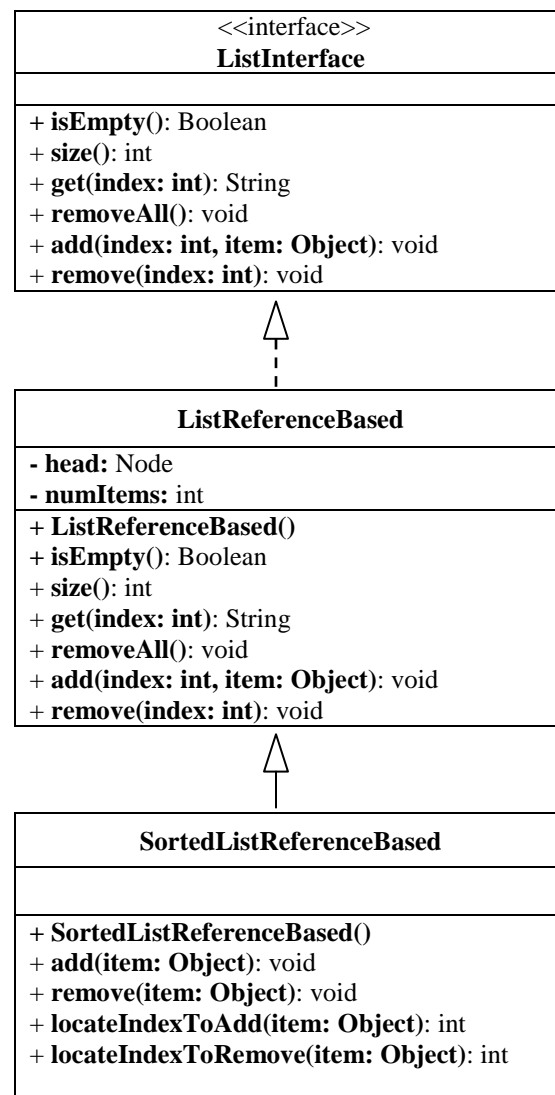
<<interface>>
ListInterface

+ isEmpty(): Boolean
+ size(): int
+ get(index: int): String
+ removeAll(): void
+ add(index: int, item: Object): void
+ remove(index: int): void

ListReferenceBased

- head: Node
- numItems: int

+ ListReferenceBased()
+ isEmpty(): Boolean
+ size(): int
+ get(index: int): String
+ removeAll(): void
+ add(index: int, item: Object): void
+ remove(index: int): void

SortedListReferenceBased

+ SortedListReferenceBased()
+ add(item: Object): void
+ remove(item: Object): void
+ locateIndexToAdd(item: Object): int
+ locateIndexToRemove(item: Object): int